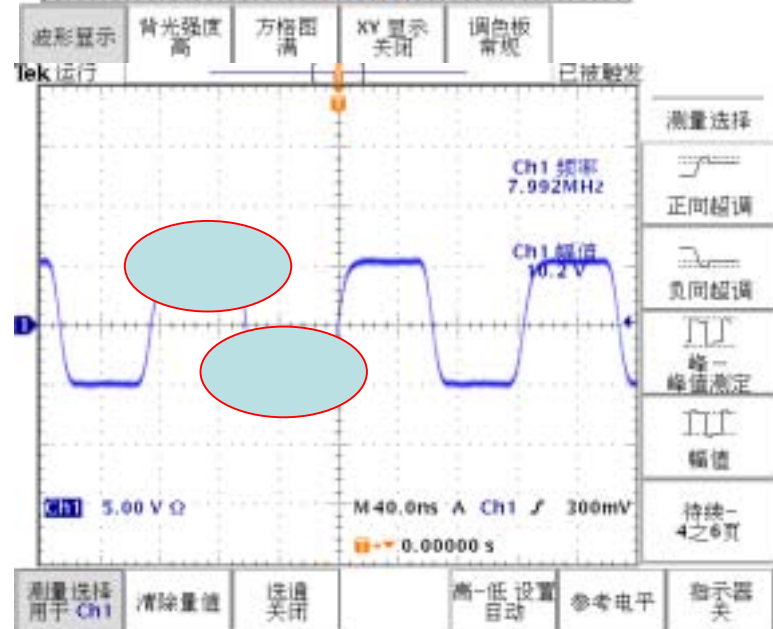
波形显示 | 背光强度 高 | 方格图 满 | XY 显示 关闭 | 调色板 常规

Tek 运行

已被触发

测量选择

正向超调

负向超调

峰-峰值测定

幅值

待续- 4之6页

Ch1 频率 7.992MHz

Ch1 幅值 10.2 V

Ch1 5.00 V Ω

M 40.0ns A Ch1 $\mathcal{f}$ 300mV

0.00000 s

测量选择 用于 Ch1 | 清除量值 | 选通 关闭 | 高-低 设置 自动 | 参考电平 | 指示器 关